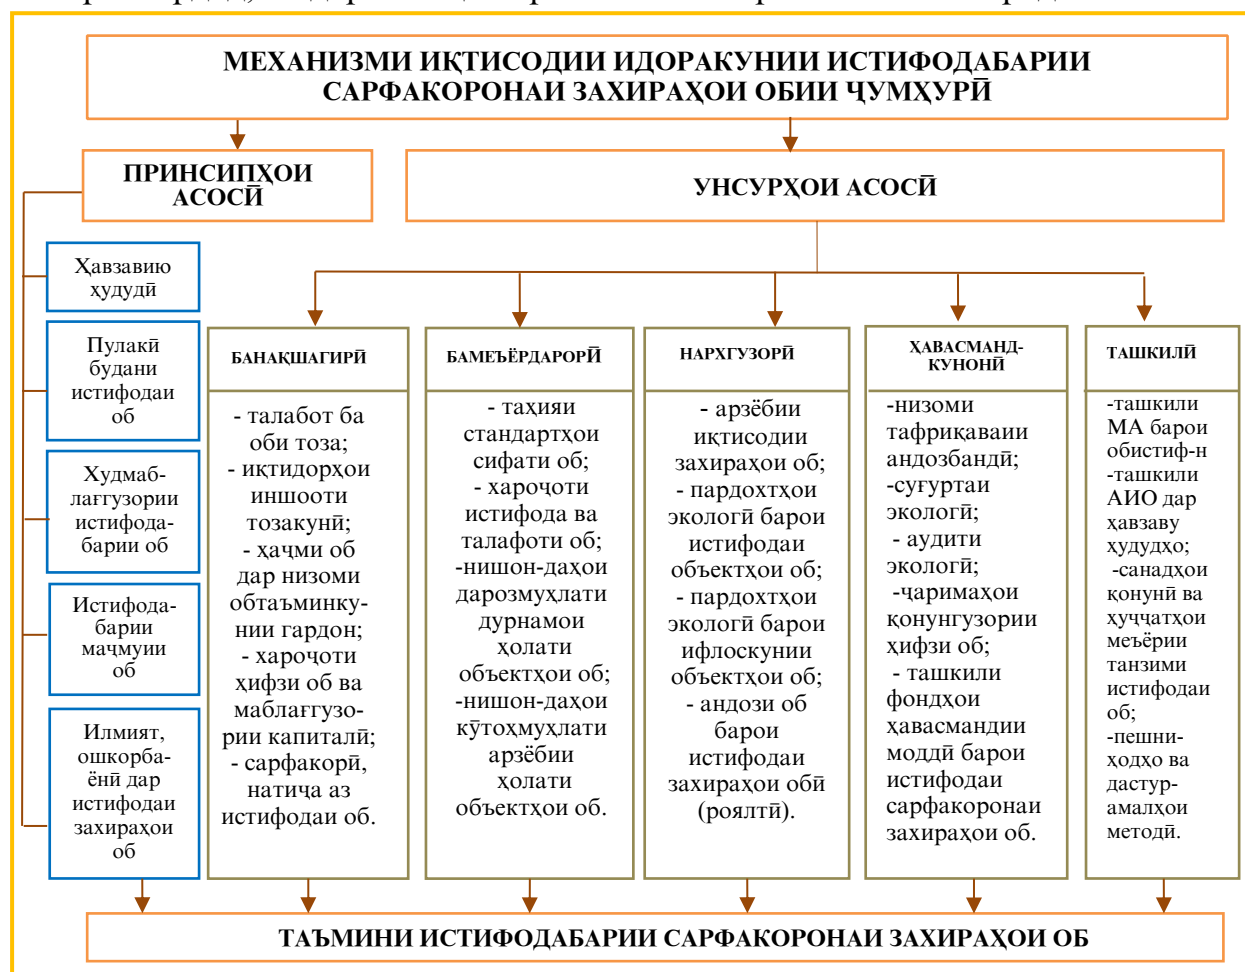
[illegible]

МЕХАНИЗМИ ИҚТИСОДИИ ИДОРАКУНИИ ИСТИФОДАБАРИИ САРФАКОРОНАИ ЗАХИРАҲОИ ОБИИ ҶУМҲУРӢ

ПРИНСИПҲОИ АСОСӢ

УНСУРҲОИ АСОСӢ

Ҳавзавию худудӣ

Пулакӣ будани истифодаи об

Худмаблағгузории истифодабарии об

Истифодабарии маҷмуии об

Илмият, ошкорбаёнӣ дар истифодаи захираҳои об

БАНАҚШАГИРӢ

- талабот ба оби тоза; - иқтидорҳои иншооти тозакунӣ; - ҳаҷми об дар низоми обтаъминкунии гардон; - хароҷоти ҳифзи об ва маблағгузории капиталӣ; - сарфакорӣ, натиҷа аз истифодаи об.

БАМЕЪЁРДАРОРӢ

- таҳияи стандартҳои сифати об; - хароҷоти истифода ва талафоти об; -нишон-даҳои дарозмуҳлати дурнамои ҳолати объектҳои об; -нишон-даҳои кӯтоҳмуҳлати арзёбии ҳолати объектҳои об.

НАРХГУЗОРӢ

- арзёбии иқтисодии захираҳои об; - пардохтҳои экологӣ барои истифодаи объектҳои об; - пардохтҳои экологӣ барои ифлоскунии объектҳои об; - андози об барои истифодаи захираҳои обӣ (роялтӣ).

ҲАВАСМАНД-КУНОНӢ

-низоми тафриқаваии андозбандӣ; -суғуртаи экологӣ; - аудити экологӣ; -ҷаримаҳои қонунгузории ҳифзи об; - ташкили фондҳои ҳавасмандии моддӣ барои истифодаи сарфакоронаи захираҳои об.

ТАШКИЛӢ

-ташкили МА барои обистиф-н -ташкили АИО дар ҳавзаву худудҳо; -санадҳои қонунӣ ва ҳуҷҷатҳои меъёрии танзими истифодаи об; -пешниҳодҳо ва дастурамалҳои методӣ.

ТАЪМИНИ ИСТИФОДАБАРИИ САРФАКОРОНАИ ЗАХИРАҲОИ ОБ